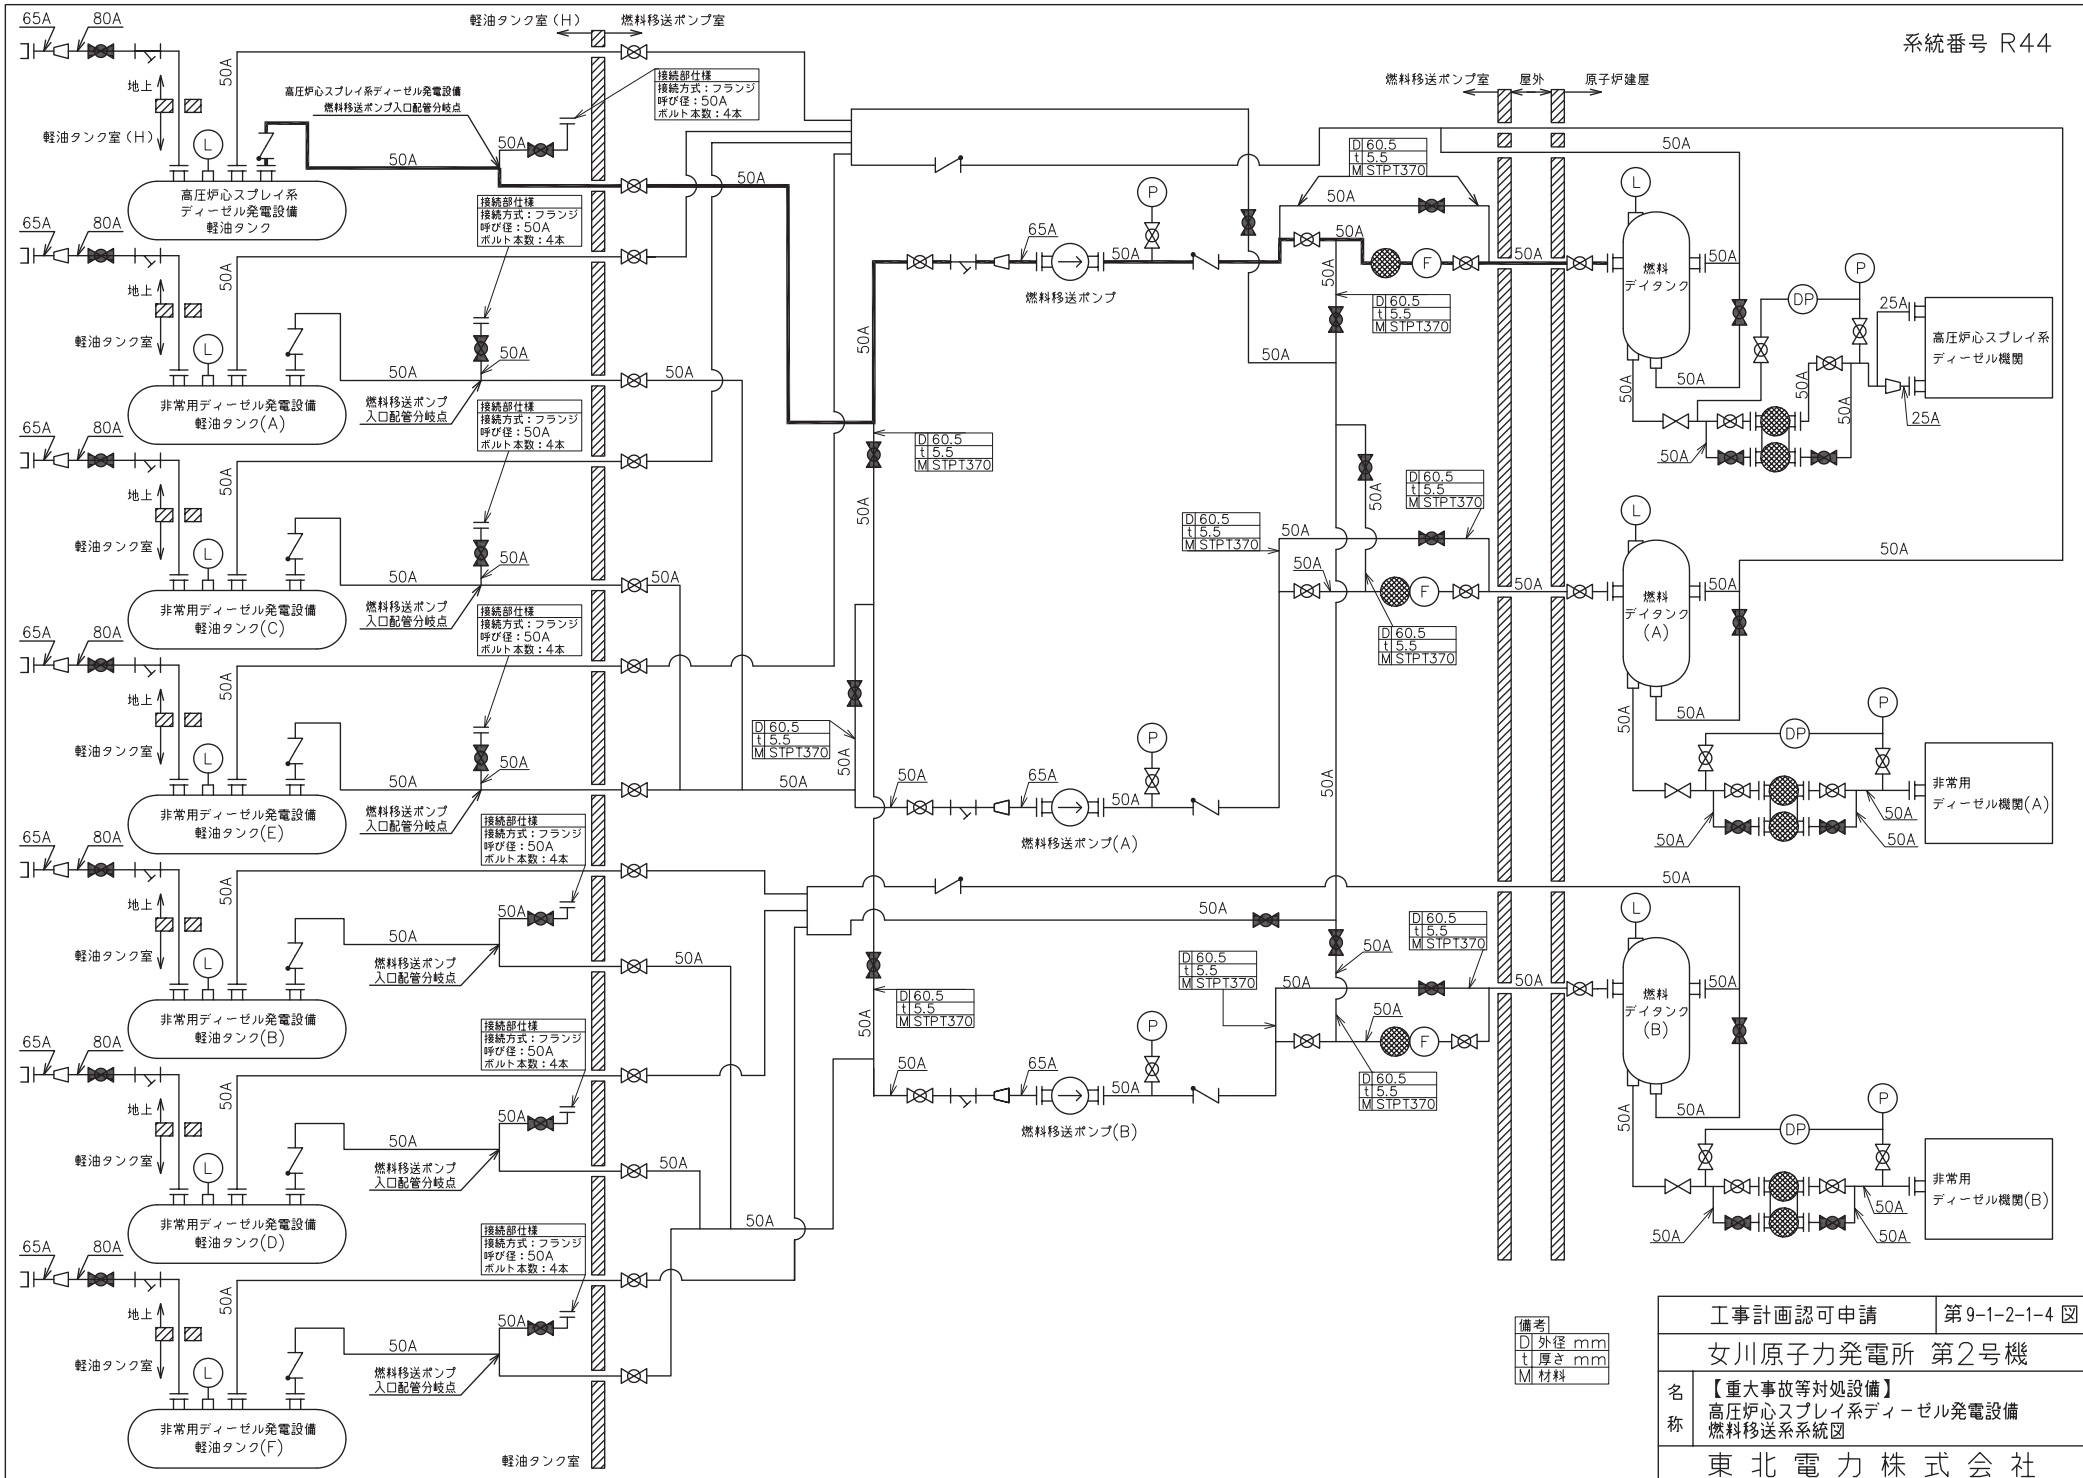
系統番号 R44

軽油タンク室（H）　燃料移送ポンプ室

65A　80A
地上
軽油タンク室（H）
50A
高圧炉心スプレイ系ディーゼル発電設備
燃料移送ポンプ入口配管分岐点
50A
接続部仕様
接続方式：フランジ
呼び径：50A
ボルト本数：4本
50A
高圧炉心スプレイ系
ディーゼル発電設備
軽油タンク
50A

65A　80A
地上
軽油タンク室
50A
接続部仕様
接続方式：フランジ
呼び径：50A
ボルト本数：4本
50A
50A
非常用ディーゼル発電設備
軽油タンク(A)
燃料移送ポンプ
入口配管分岐点
50A

65A　80A
地上
軽油タンク室
50A
接続部仕様
接続方式：フランジ
呼び径：50A
ボルト本数：4本
50A
50A
非常用ディーゼル発電設備
軽油タンク(C)
燃料移送ポンプ
入口配管分岐点
50A

65A　80A
地上
軽油タンク室
50A
接続部仕様
接続方式：フランジ
呼び径：50A
ボルト本数：4本
50A
50A
非常用ディーゼル発電設備
軽油タンク(E)
燃料移送ポンプ
入口配管分岐点
50A

65A　80A
地上
軽油タンク室
50A
接続部仕様
接続方式：フランジ
呼び径：50A
ボルト本数：4本
50A
50A
非常用ディーゼル発電設備
軽油タンク(B)
燃料移送ポンプ
入口配管分岐点
50A

65A　80A
地上
軽油タンク室
50A
接続部仕様
接続方式：フランジ
呼び径：50A
ボルト本数：4本
50A
50A
非常用ディーゼル発電設備
軽油タンク(D)
燃料移送ポンプ
入口配管分岐点
50A

65A　80A
地上
軽油タンク室
50A
接続部仕様
接続方式：フランジ
呼び径：50A
ボルト本数：4本
50A
50A
非常用ディーゼル発電設備
軽油タンク(F)
燃料移送ポンプ
入口配管分岐点
軽油タンク室

50A
D 60.5
t 5.5
M STPT370
50A
65A　P　50A
燃料移送ポンプ
D 60.5
t 5.5
M STPT370
50A
50A
65A　P　50A
燃料移送ポンプ(A)
50A
50A
65A　P　50A
燃料移送ポンプ(B)
D 60.5
t 5.5
M STPT370

燃料移送ポンプ室　屋外　原子炉建屋
D 60.5
t 5.5
M STPT370
50A
50A
50A
F
50A
50A
50A
D 60.5
t 5.5
M STPT370
L
燃料
デイタンク
50A
P
DP
25A
高圧炉心スプレイ系
ディーゼル機関
50A
50A
50A
50A
25A
50A
50A
D 60.5
t 5.5
M STPT370
D 60.5
t 5.5
M STPT370
50A
50A
F
50A
L
燃料
デイタンク
(A)
50A
50A
D 60.5
t 5.5
M STPT370
50A
50A
P
DP
非常用
ディーゼル機関(A)
50A
50A
50A
50A
50A
50A
D 60.5
t 5.5
M STPT370
D 60.5
t 5.5
M STPT370
50A
50A
50A
F
50A
L
燃料
デイタンク
(B)
50A
D 60.5
t 5.5
M STPT370
50A
50A
P
DP
非常用
ディーゼル機関(B)
50A
50A
50A

| 備考 |
|---|
| D 外径 mm |
| t 厚さ mm |
| M 材料 |

工事計画認可申請　第9-1-2-1-4 図
女川原子力発電所 第2号機
名称　【重大事故等対処設備】
高圧炉心スプレイ系ディーゼル発電設備
燃料移送系系統図
東北電力株式会社